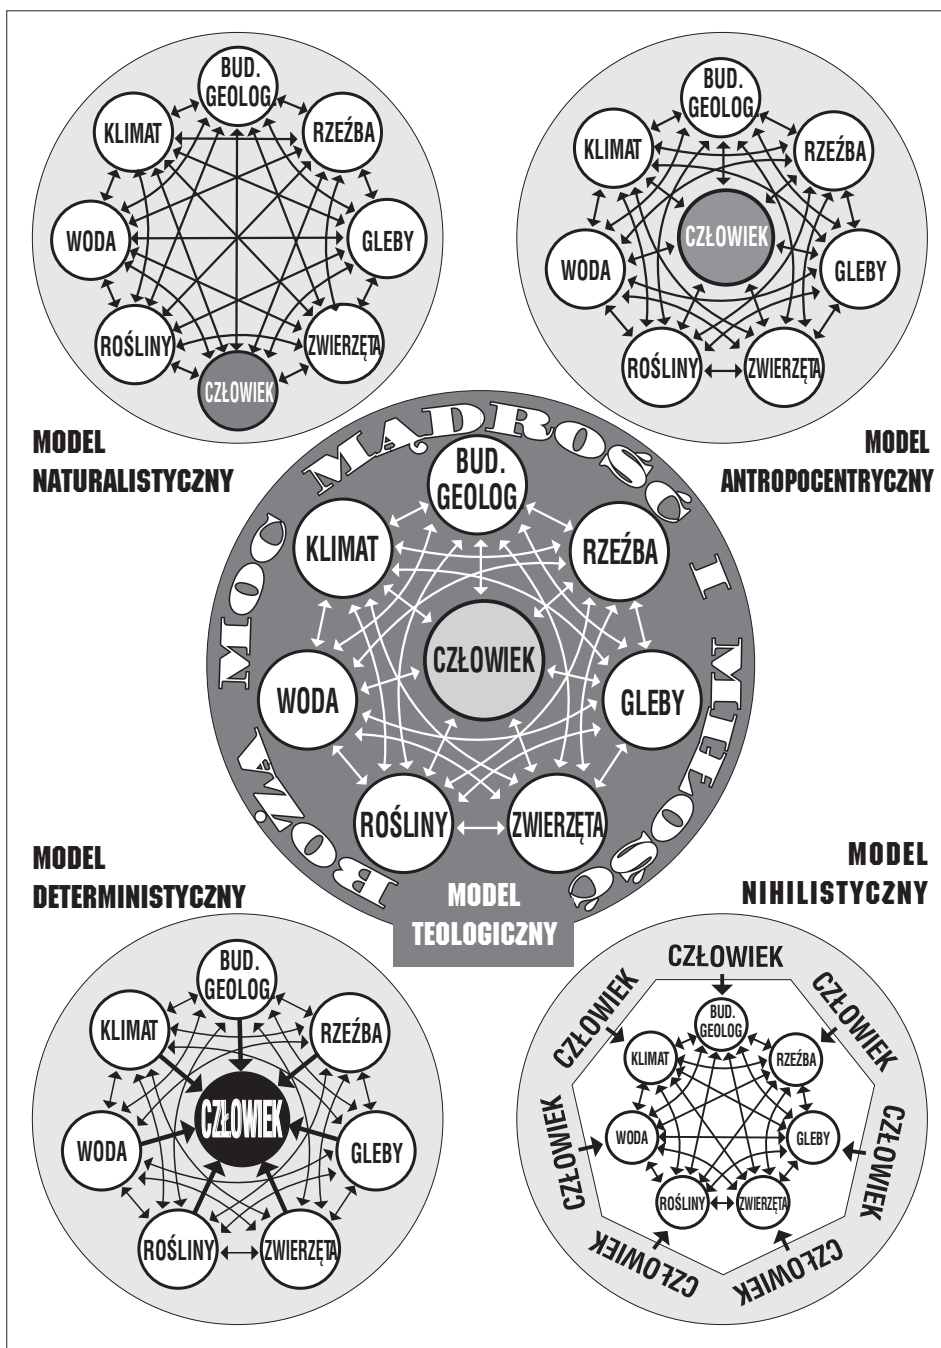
BUD. GEOLOG
KLIMAT
RZEŹBA
WODA
GLEBY
ROŚLINY
ZWIERZĘTA
CZŁOWIEK

BUD. GEOLOG
KLIMAT
RZEŹBA
CZŁOWIEK
WODA
GLEBY
ROŚLINY
ZWIERZĘTA

MODEL NATURALISTYCZNY

MODEL ANTROPOCENTRYCZNY

MOC MĄDROŚĆ I MIŁOŚĆ BOŻA

BUD. GEOLOG
KLIMAT
RZEŹBA
CZŁOWIEK
WODA
GLEBY
ROŚLINY
ZWIERZĘTA

MODEL DETERMINISTYCZNY

MODEL NIHILISTYCZNY

MODEL TEOLOGICZNY

BUD. GEOLOG
KLIMAT
RZEŹBA
CZŁOWIEK
WODA
GLEBY
ROŚLINY
ZWIERZĘTA

CZŁOWIEK
CZŁOWIEK
CZŁOWIEK
CZŁOWIEK
CZŁOWIEK
CZŁOWIEK
CZŁOWIEK
CZŁOWIEK
BUD. GEOLOG
KLIMAT
RZEŹBA
WODA
GLEBY
ROŚLINY
ZWIERZĘTA